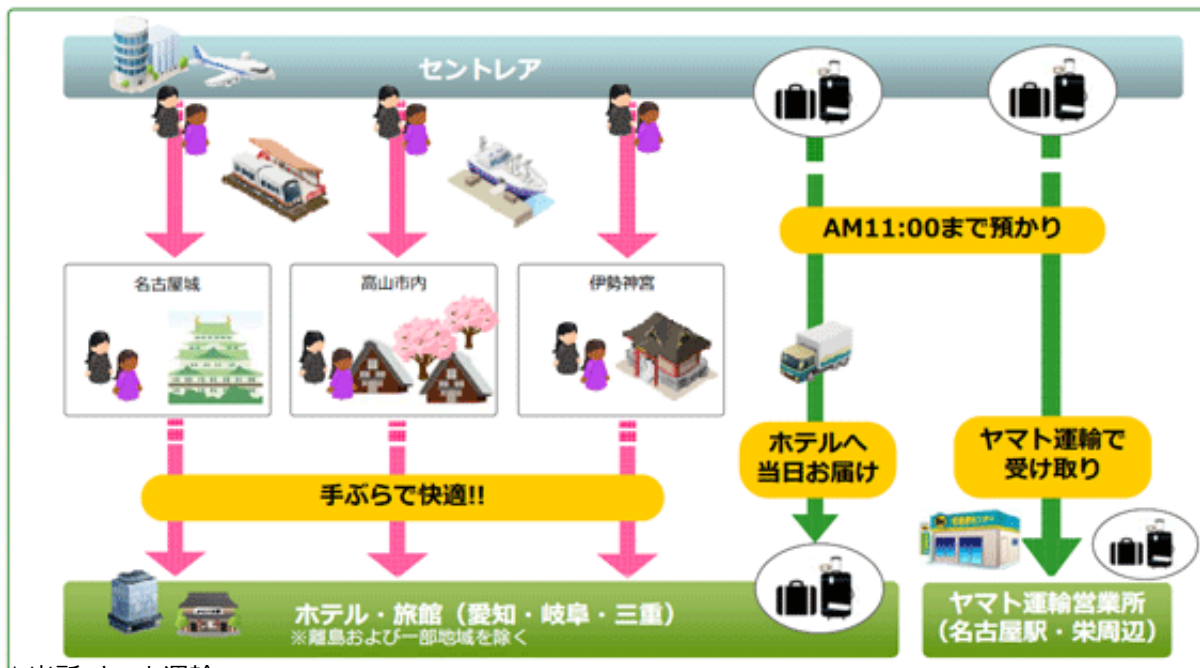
セントレア

AM11:00まで預かり

名古屋城

高山市内

伊勢神宮

ホテルへ当日お届け

ヤマト運輸で受け取り

手ぶらで快適!!

ホテル・旅館（愛知・岐阜・三重）
※離島および一部地域を除く

ヤマト運輸営業所（名古屋駅・栄周辺）

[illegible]